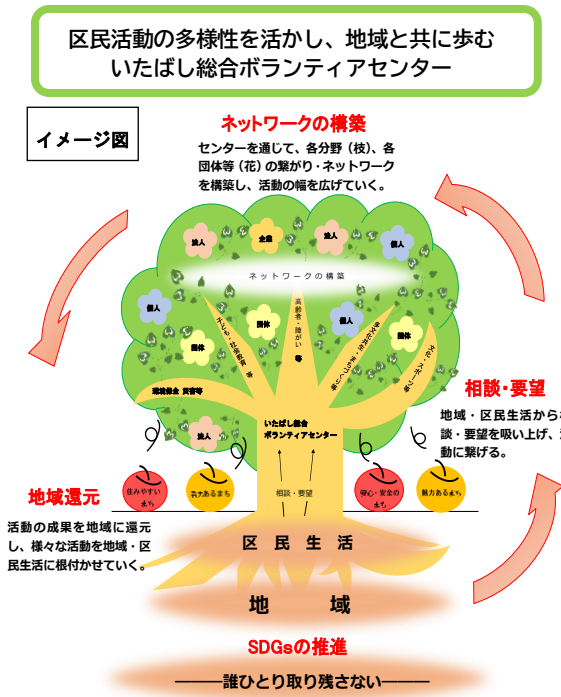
区民活動の多様性を活かし、地域と共に歩む
いたばし総合ボランティアセンター

イメージ図

ネットワークの構築
センターを通じて、各分野（枝）、各団体等（花）の繋がり・ネットワークを構築し、活動の幅を広げていく。

法人
企業
法人
個人
ネットワークの構築
個人
個人
団体
高齢者・障がい者等
団体
団体
団体
子ども・教育等
文化・スポーツ等
環境保全・災害等
法人
いたばし総合ボランティアセンター
相談・要望

相談・要望
地域・区民生活から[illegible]談・要望を吸い上げ、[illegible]動に繋げる。

住みやすいまち
元気あるまち
安心・安全のまち
魅力あるまち

地域還元
活動の成果を地域に還元し、様々な活動を地域・区民生活に根付かせていく。

区民生活
地域

SDGsの推進
――誰ひとり取り残さない――